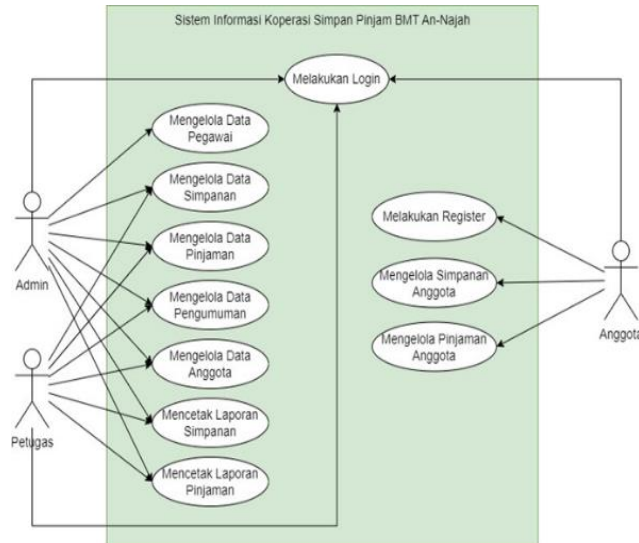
Sistem Informasi Koperasi Simpan Pinjam BMT An-Najah

Melakukan Login

Mengelola Data Pegawai

Mengelola Data Simpanan

Mengelola Data Pinjaman

Mengelola Data Pengumuman

Mengelola Data Anggota

Mencetak Laporan Simpanan

Mencetak Laporan Pinjaman

Melakukan Register

Mengelola Simpanan Anggota

Mengelola Pinjaman Anggota

Admin

Petugas

Anggota